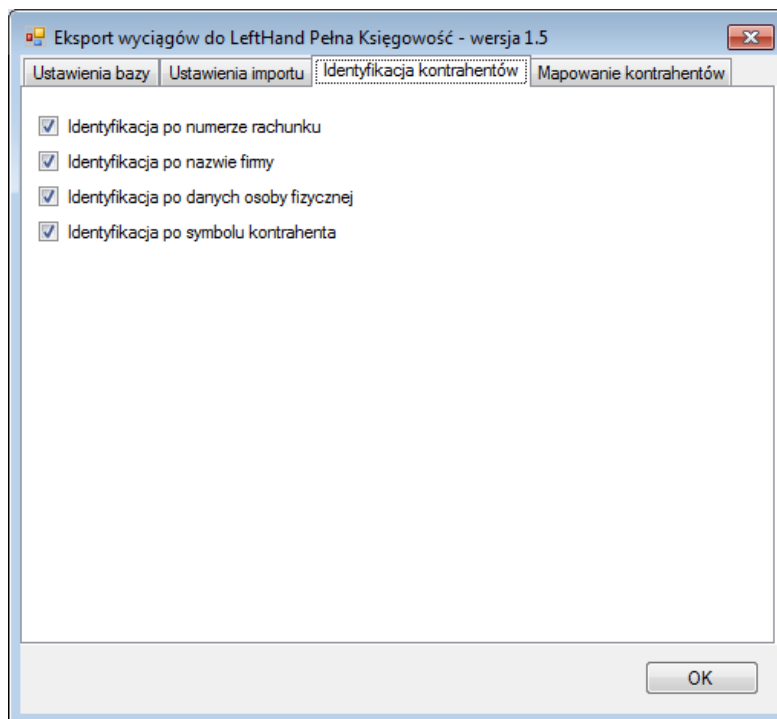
Eksport wyciągów do LeftHand Pełna Księgowość - wersja 1.5

Ustawienia bazy | Ustawienia importu | Identyfikacja kontrahentów | Mapowanie kontrahentów

Identyfikacja po numerze rachunku

Identyfikacja po nazwie firmy

Identyfikacja po danych osoby fizycznej

Identyfikacja po symbolu kontrahenta

OK